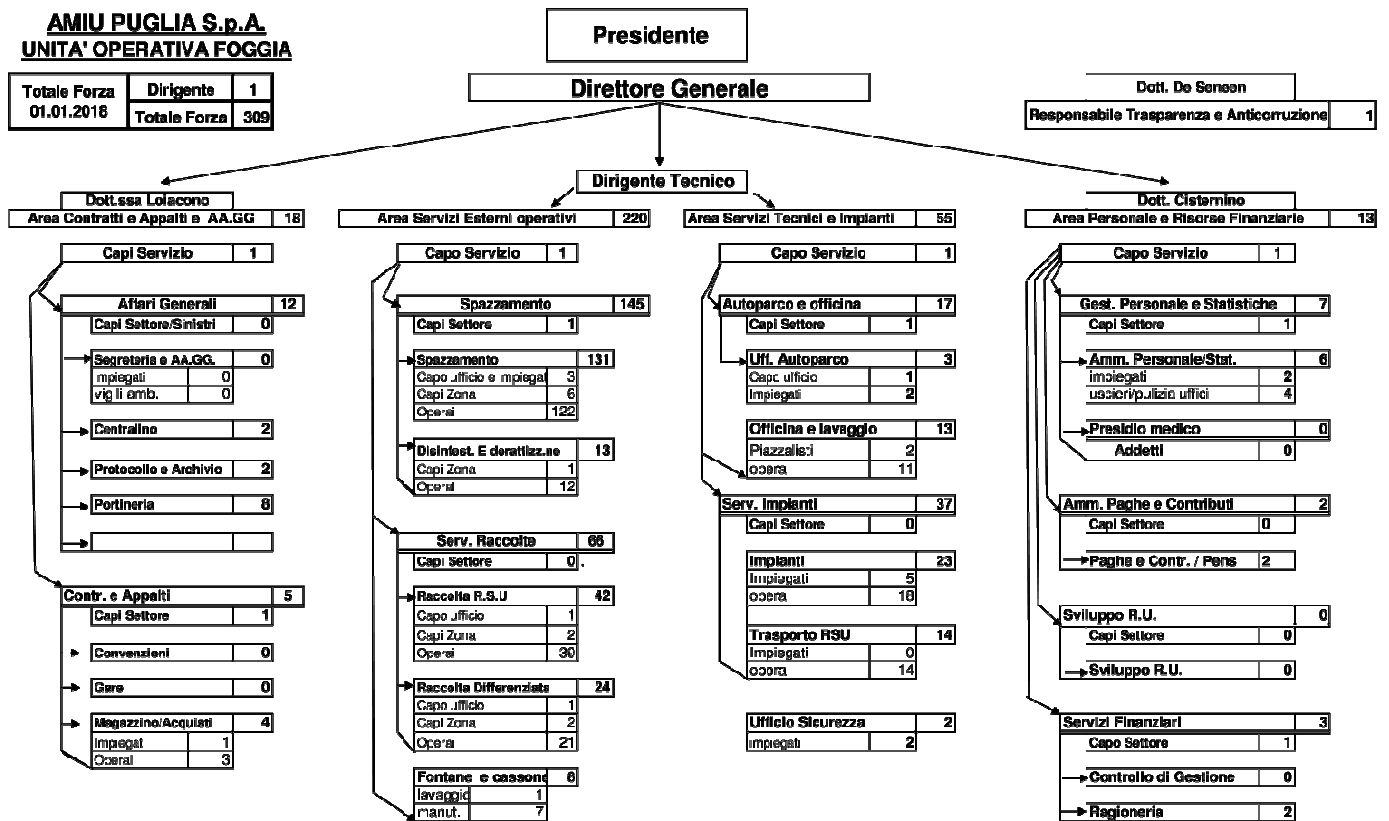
AMIU PUGLIA S.p.A.
UNITA' OPERATIVA FOGGIA

| Totale Forza 01.01.2018 | Dirigente | 1 |
|---|---|---|
| | Totale Forza | 309 |

Presidente

Direttore Generale

Dott. De Senzen
Responsabile Trasparenza e Anticorruzione 1

Dirigente Tecnico

Dott.ssa Lolacono
Area Contratti e Appalti e AA.GG 18

Capi Servizio 1

Affari Generali 12
Capi Settore/Sinistri 0
Segreteria e AA.GG. 0
impiegati 0
vigili amb. 0
Centralino 2
Protocollo e Archivio 2
Portineria 8

Contr. e Appalti 5
Capi Settore 1
Convenzioni 0
Gare 0
Magazzino/Acquisti 4
Impiegat 1
Operai 3

Area Servizi Esterni operativi 220

Capo Servizio 1

Spazzamento 145
Capi Settore 1
Spazzamento 131
Capo ufficio e impiegat 3
Capi Zona 6
Operai 122
Disinfest. E derattizz.ne 13
Capi Zona 1
Operai 12

Serv. Raccolte 66
Capi Settore 0
Raccolta R.S.U 42
Capo ufficio 1
Capi Zona 2
Operai 30
Raccolta Differenziata 24
Capo ufficio 1
Capi Zona 2
Operai 21

Fontane e cassone 8
lavaggio 1
manut. 7

Area Servizi Tecnici e Impianti 55

Capo Servizio 1

Autoparco e officina 17
Capi Settore 1
Uff. Autoparco 3
Capo ufficio 1
Impiegati 2
Officina e lavaggio 13
Piazzalisti 2
opera 11

Serv. Impianti 37
Capi Settore 0
Impianti 23
Impiegati 5
opera 18
Trasporto RSU 14
Impiegati 0
opera 14

Ufficio Sicurezza 2
impiegati 2

Dott. Cisternino
Area Personale e Risorse Finanziarie 13

Capo Servizio 1

Gest. Personale e Statistiche 7
Capi Settore 1
Amm. Personale/Stat. 6
impiegati 2
uscieri/pulizia uffici 4
Presidio medico 0
Addetti 0

Amm. Paghe e Contributi 2
Capi Settore 0
Paghe e Contr. / Pens 2

Sviluppo R.U. 0
Capi Settore 0
Sviluppo R.U. 0

Servizi Finanziari 3
Capo Settore 1
Controllo di Gestione 0
Ragioneria 2